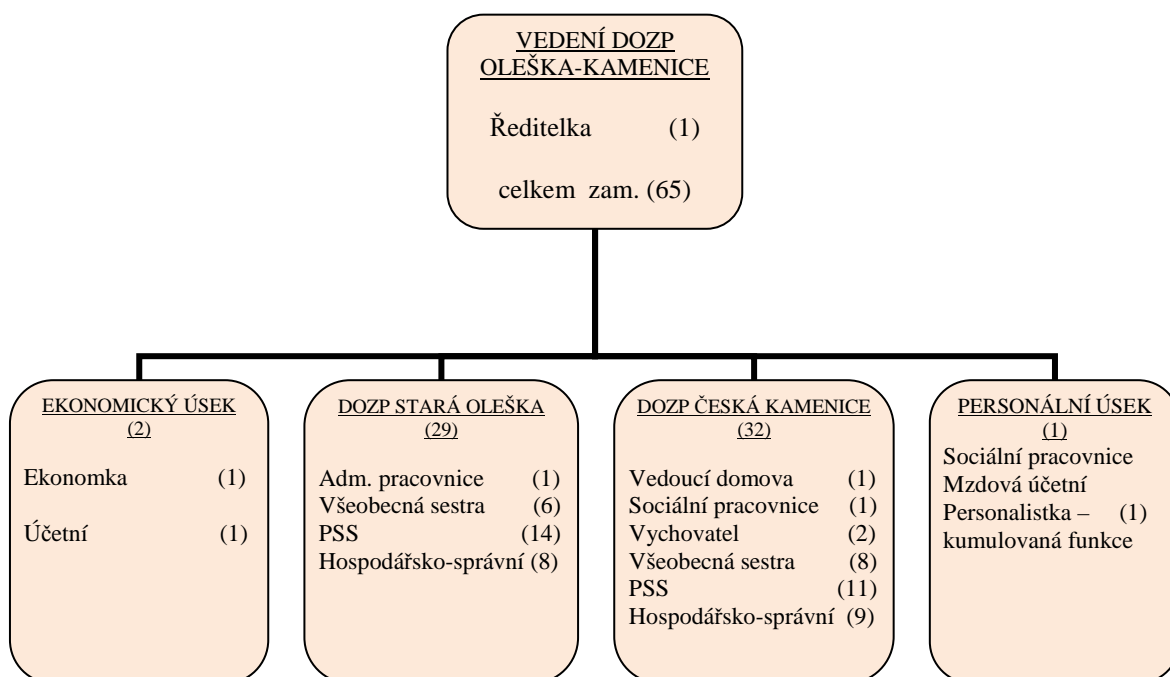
VEDENÍ DOZP OLEŠKA-KAMENICE

Ředitelka (1)

celkem zam. (65)

EKONOMICKÝ ÚSEK (2)

Ekonomka (1)

Účetní (1)

DOZP STARÁ OLEŠKA (29)

Adm. pracovnice (1)
Všeobecná sestra (6)
PSS (14)
Hospodářsko-správní (8)

DOZP ČESKÁ KAMENICE (32)

Vedoucí domova (1)
Sociální pracovnice (1)
Vychovatel (2)
Všeobecná sestra (8)
PSS (11)
Hospodářsko-správní (9)

PERSONÁLNÍ ÚSEK (1)

Sociální pracovnice
Mzdová účetní
Personalistka – (1)
kumulovaná funkce